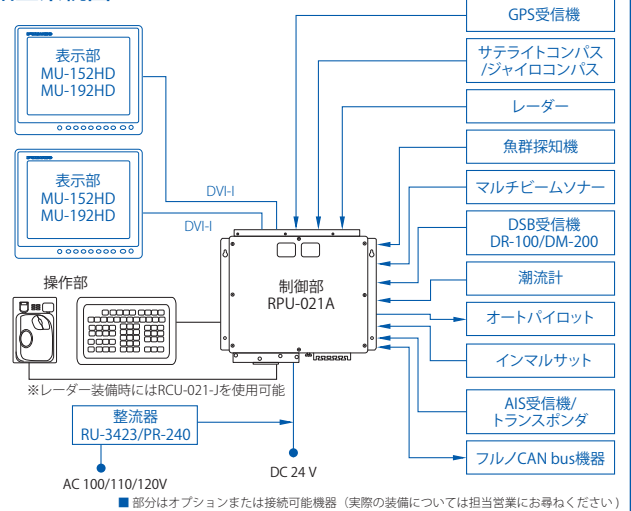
表示部
MU-152HD
MU-192HD

表示部
MU-152HD
MU-192HD

DVI-I

DVI-I

GPS受信機

サテライトコンパス
/ジャイロコンパス

レーダー

魚群探知機

マルチビームソナー

DSB受信機
DR-100/DM-200

潮流計

オートパイロット

インマルサット

AIS受信機/
トランスポンダ

フルノCAN bus機器

操作部

制御部
RPU-021A

※レーダー装備時にはRCU-021-Jを使用可能

整流器
RU-3423/PR-240

AC 100/110/120V

DC 24 V

■ 部分はオプションまたは接続可能機器（実際の装備については担当営業にお尋ねください）